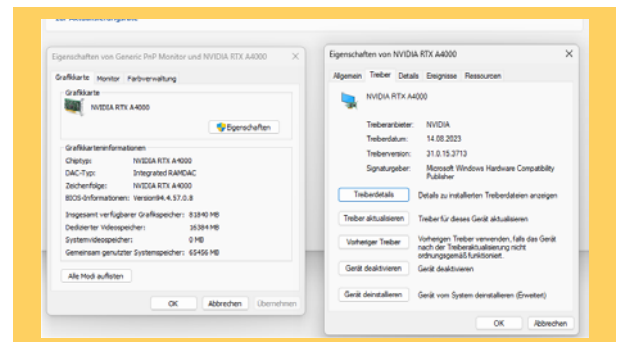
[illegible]

Eigenschaften von Generic PnP Monitor und NVIDIA RTX A4000

Grafikkarte Monitor Farbverwaltung

Grafikkarte

NVIDIA RTX A4000

Eigenschaften

Grafikkarteninformationen

| | |
|---|---|
| Chiptyp: | NVIDIA RTX A4000 |
| DAC-Typ: | Integrated RAMDAC |
| Zeichenfolge: | NVIDIA RTX A4000 |
| BIOS-Informationen: | Version94.4.57.0.8 |
| Insgesamt verfügbarer Grafikspeicher: | 81840 MB |
| Dedizierter Videospeicher: | 16384 MB |
| Systemvideospeicher: | 0 MB |
| Gemeinsam genutzter Systemspeicher: | 65456 MB |

Alle Modi auflisten

OK Abbrechen Übernehmen

Eigenschaften von NVIDIA RTX A4000

Allgemein Treiber Details Ereignisse Ressourcen

NVIDIA RTX A4000

| | |
|---|---|
| Treiberanbieter: | NVIDIA |
| Treiberdatum: | 14.08.2023 |
| Treiberversion: | 31.0.15.3713 |
| Signaturgeber: | Microsoft Windows Hardware Compatibility Publisher |

Treiberdetails — Details zu installierten Treiberdateien anzeigen

Treiber aktualisieren — Treiber für dieses Gerät aktualisieren

Vorheriger Treiber — Vorherigen Treiber verwenden, falls das Gerät nach der Treiberaktualisierung nicht ordnungsgemäß funktioniert.

Gerät deaktivieren — Gerät deaktivieren

Gerät deinstallieren — Gerät vom System deinstallieren (Erweitert)

OK Abbrechen